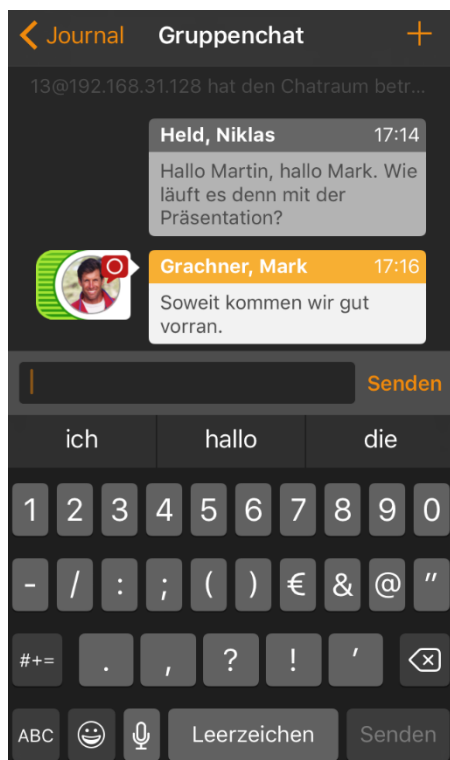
Journal
Gruppenchat
+

13@192.168.31.128 hat den Chatraum betr...

Held, Niklas 17:14
Hallo Martin, hallo Mark. Wie läuft es denn mit der Präsentation?

Grachner, Mark 17:16
Soweit kommen wir gut vorran.

Senden

ich
hallo
die

1 2 3 4 5 6 7 8 9 0
- / : ; ( ) € & @ "
#+= . , ? ! '
ABC
Leerzeichen
Senden